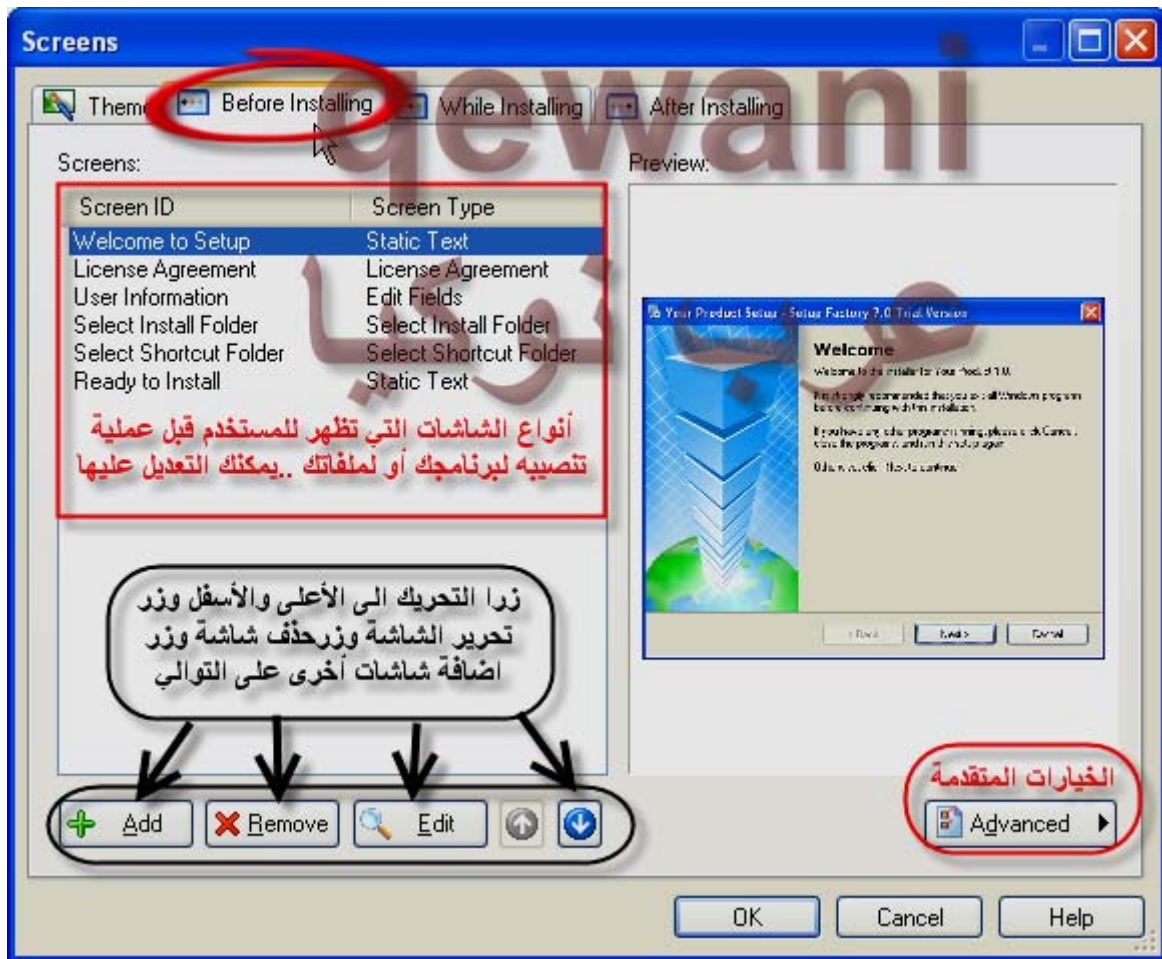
Screens

Theme | Before Installing | While Installing | After Installing

qewani

Screens:

| Screen ID | Screen Type |
|---|---|
| Welcome to Setup | Static Text |
| License Agreement | License Agreement |
| User Information | Edit Fields |
| Select Install Folder | Select Install Folder |
| Select Shortcut Folder | Select Shortcut Folder |
| Ready to Install | Static Text |

عرب نوكيا

أنواع الشاشات التي تظهر للمستخدم قبل عملية تنصيبه لبرنامجك أو لملفاتك ..يمكنك التعديل عليها

Preview:

Your Product Setup - Setup Factory 7.0 Trial Version

Welcome

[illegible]

< Back | Next > | Cancel

زرا التحريك الى الأعلى والأسفل وزر تحرير الشاشة وزرحذف شاشة وزر اضافة شاشات أخرى على التوالي

Add | Remove | Edit

الخيارات المتقدمة

Advanced

OK | Cancel | Help